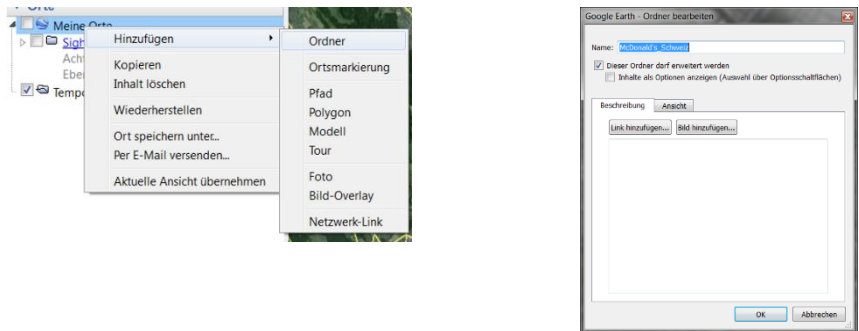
Orte
Meine Orte
Sigh
Acht
Ebe
Temp

Hinzufügen
Kopieren
Inhalt löschen
Wiederherstellen
Ort speichern unter...
Per E-Mail versenden...
Aktuelle Ansicht übernehmen

Ordner
Ortsmarkierung
Pfad
Polygon
Modell
Tour
Foto
Bild-Overlay
Netzwerk-Link

Google Earth - Ordner bearbeiten
Name: McDosald's_Schweiz
Dieser Ordner darf erweitert werden
Inhalte als Optionen anzeigen (Auswahl über Optionsschaltflächen)
Beschreibung
Ansicht
Link hinzufügen...
Bild hinzufügen...
OK
Abbrechen